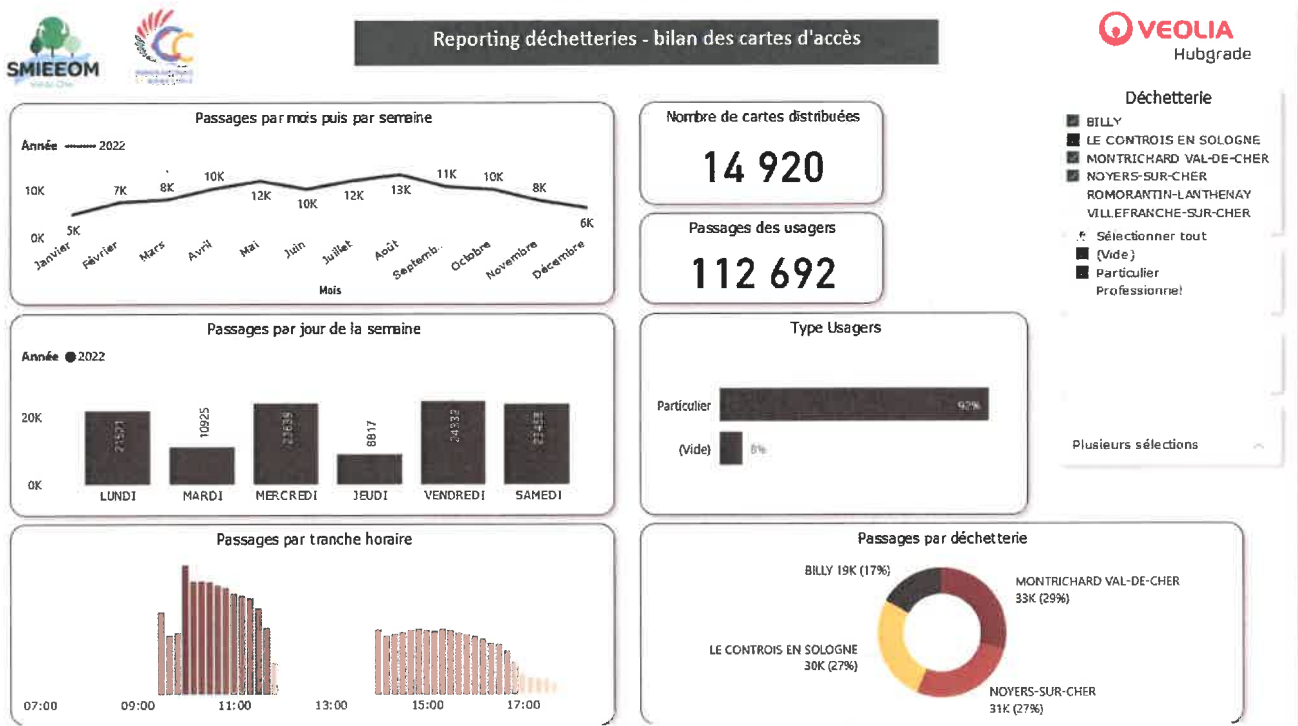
SMIEEOM

Reporting déchetteries - bilan des cartes d'accès

VEOLIA
Hubgrade

Passages par mois puis par semaine

Année 2022

10K
0K

5K 7K 8K 10K 12K 10K 12K 13K 11K 10K 8K 6K

Janvier Février Mars Avril Mai Juin Juillet Août Septemb... Octobre Novembre Décembre

Mois

Nombre de cartes distribuées

14 920

Passages des usagers

112 692

Déchetterie

BILLY
LE CONTROIS EN SOLOGNE
MONTRICHARD VAL-DE-CHER
NOYERS-SUR-CHER
ROMORANTIN-LANTHENAY
VILLEFRANCHE-SUR-CHER

Sélectionner tout
(Vide)
Particulier
Professionnel

Plusieurs sélections

Passages par jour de la semaine

Année 2022

20K
0K

21591 10925 23639 8817 24932 23458

LUNDI MARDI MERCREDI JEUDI VENDREDI SAMEDI

Type Usagers

Particulier 92%
(Vide) 8%

Passages par tranche horaire

07:00 09:00 11:00 13:00 15:00 17:00

Passages par déchetterie

BILLY 19K (17%)
MONTRICHARD VAL-DE-CHER 33K (29%)
LE CONTROIS EN SOLOGNE 30K (27%)
NOYERS-SUR-CHER 31K (27%)